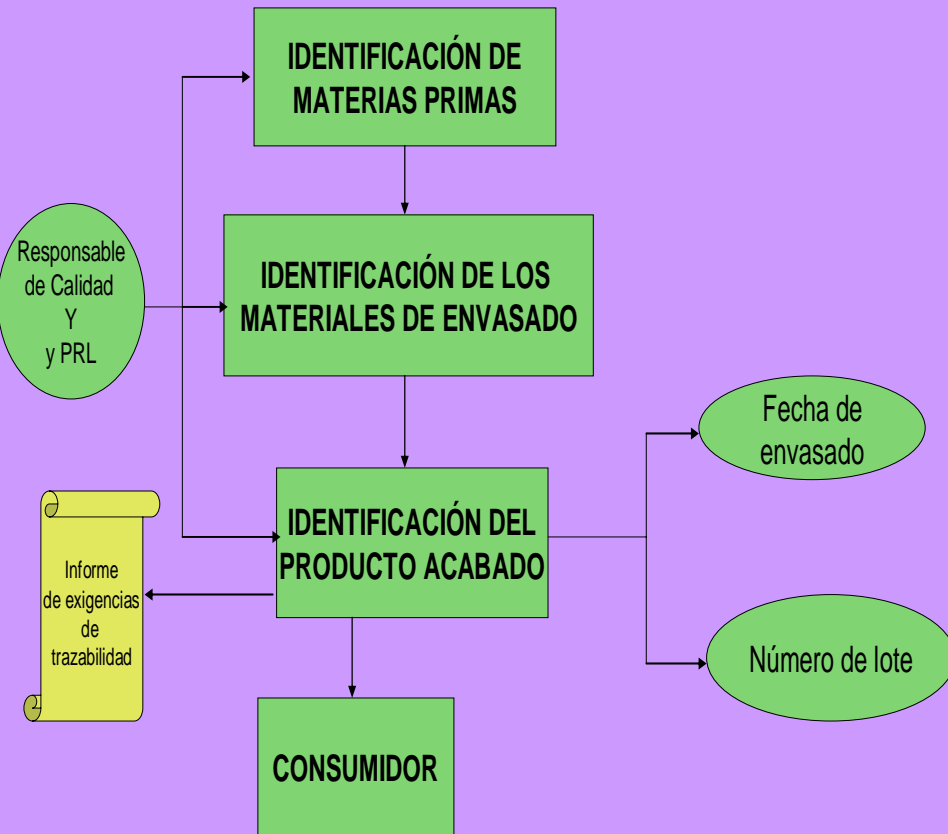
IDENTIFICACIÓN DE MATERIAS PRIMAS

Responsable de Calidad Y y PRL

IDENTIFICACIÓN DE LOS MATERIALES DE ENVASADO

Fecha de envasado

Informe de exigencias de trazabilidad

IDENTIFICACIÓN DEL PRODUCTO ACABADO

Número de lote

CONSUMIDOR